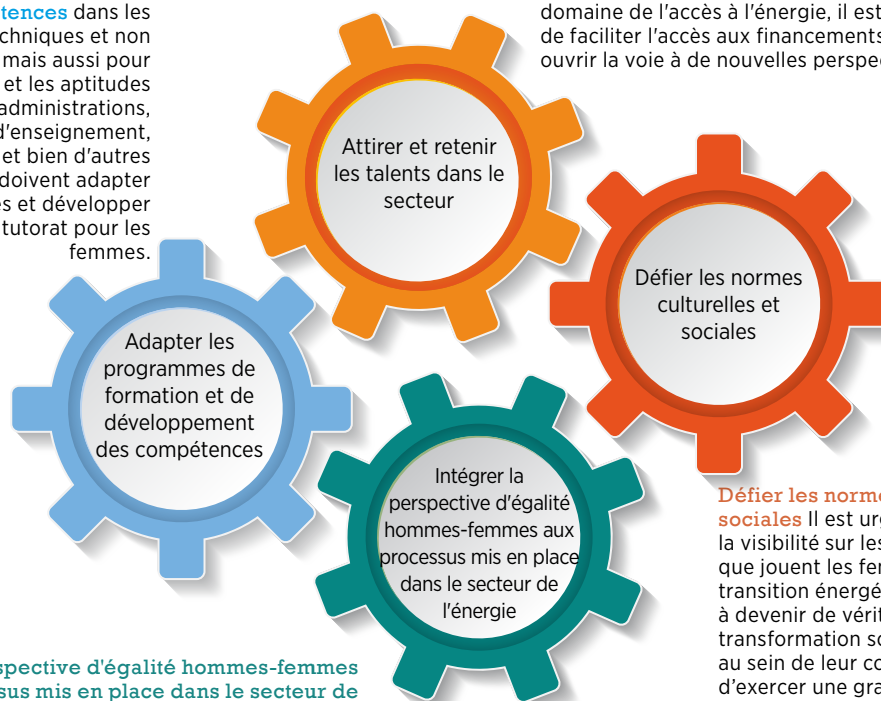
tences dans les
chniques et non
mais aussi pour
et les aptitudes
administrations,
d'enseignement,
et bien d'autres
doivent adapter
es et développer
tutorat pour les
femmes.

domaine de l'accès à l'énergie, il est
de faciliter l'accès aux financements
ouvrir la voie à de nouvelles perspec

Attirer et retenir les talents dans le secteur

Défier les normes culturelles et sociales

Adapter les programmes de formation et de développement des compétences

Intégrer la perspective d'égalité hommes-femmes aux processus mis en place dans le secteur de l'énergie

Défier les norme
sociales Il est ur
la visibilité sur les
que jouent les fe
transition énergé
à devenir de vérit
transformation so
au sein de leur co
d'exercer une gra

spective d'égalité hommes-femmes
sus mis en place dans le secteur de